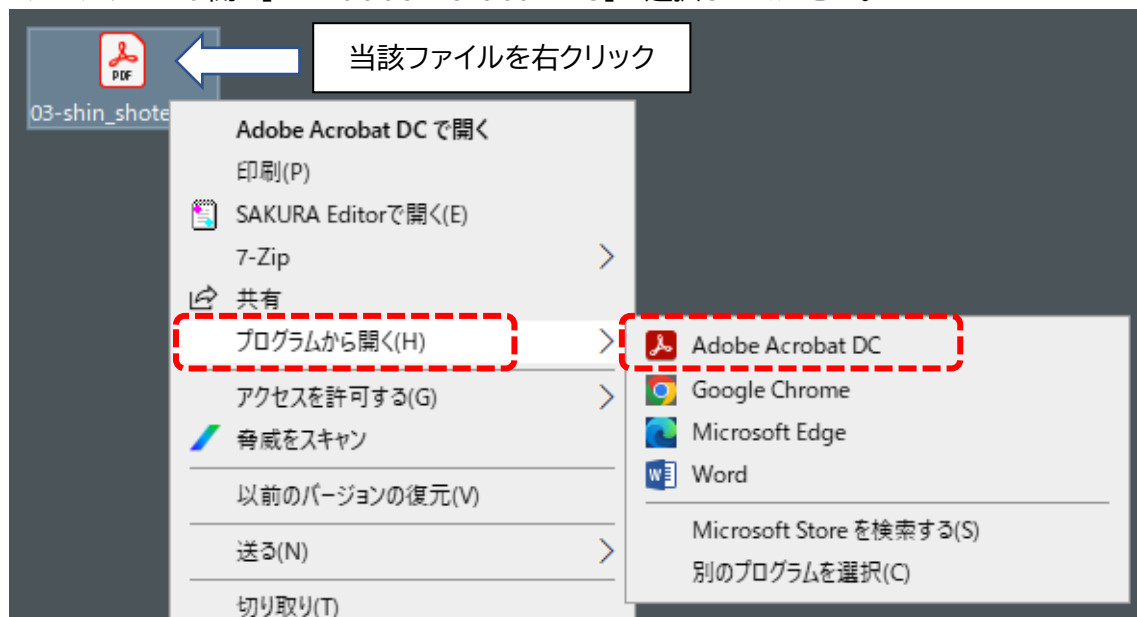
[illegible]

PDF

03-shin_shote

当該ファイルを右クリック

Adobe Acrobat DC で開く
印刷(P)
SAKURA Editorで開く(E)
7-Zip
共有
プログラムから開く(H)
アクセスを許可する(G)
脅威をスキャン
以前のバージョンの復元(V)
送る(N)
切り取り(T)

Adobe Acrobat DC
Google Chrome
Microsoft Edge
Word
Microsoft Store を検索する(S)
別のプログラムを選択(C)